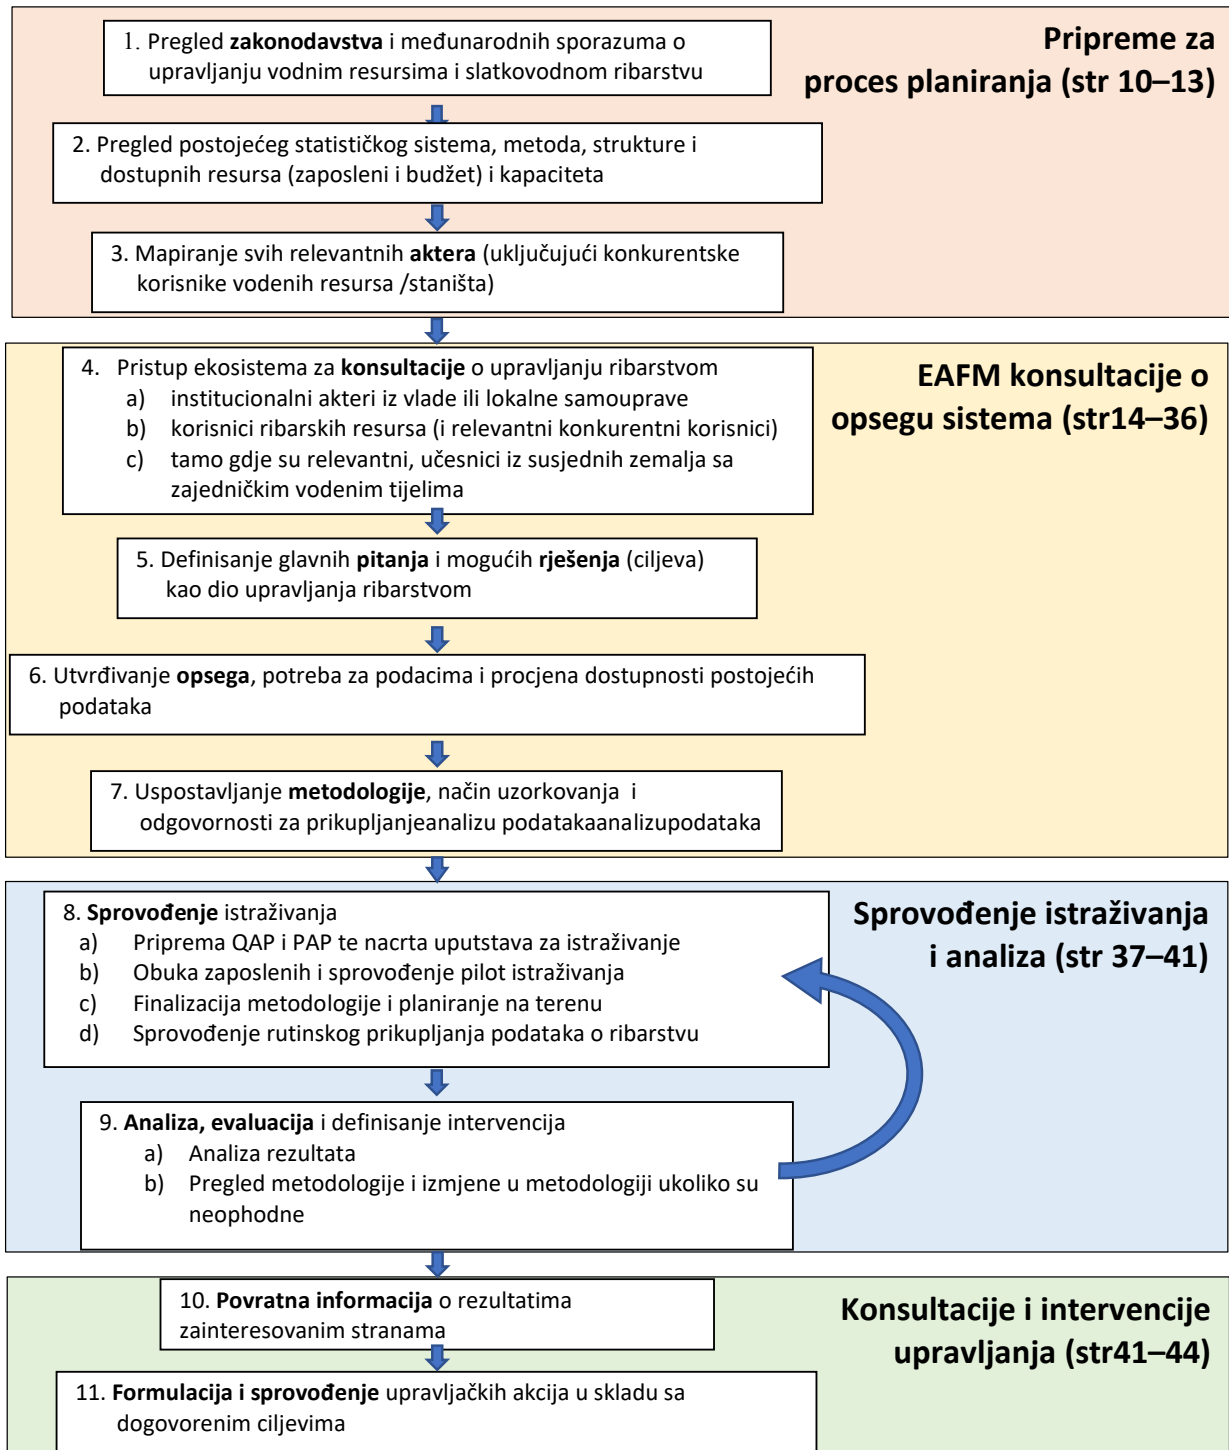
1. Pregled zakonodavstva i međunarodnih sporazuma o upravljanju vodnim resursima i slatkovodnom ribarstvu

Pripreme za proces planiranja (str 10–13)

2. Pregled postojećeg statističkog sistema, metoda, strukture i dostupnih resursa (zaposleni i budžet) i kapaciteta

3. Mapiranje svih relevantnih aktera (uključujući konkurentske korisnike vodenih resursa /staništa)

4. Pristup ekosistema za konsultacije o upravljanju ribarstvom
a) institucionalni akteri iz vlade ili lokalne samouprave
b) korisnici ribarskih resursa (i relevantni konkurentni korisnici)
c) tamo gdje su relevantni, učesnici iz susjednih zemalja sa zajedničkim vodenim tijelima

EAFM konsultacije o opsegu sistema (str14–36)

5. Definisanje glavnih pitanja i mogućih rješenja (ciljeva) kao dio upravljanja ribarstvom

6. Utvrđivanje opsega, potreba za podacima i procjena dostupnosti postojećih podataka

7. Uspostavljanje metodologije, način uzorkovanja i odgovornosti za prikupljanjeanalizu podatakaanalizupodataka

8. Sprovođenje istraživanja
a) Priprema QAP i PAP te nacrta uputstava za istraživanje
b) Obuka zaposlenih i sprovođenje pilot istraživanja
c) Finalizacija metodologije i planiranje na terenu
d) Sprovođenje rutinskog prikupljanja podataka o ribarstvu

Sprovođenje istraživanja i analiza (str 37–41)

9. Analiza, evaluacija i definisanje intervencija
a) Analiza rezultata
b) Pregled metodologije i izmjene u metodologiji ukoliko su neophodne

10. Povratna informacija o rezultatima zainteresovanim stranama

Konsultacije i intervencije upravljanja (str41–44)

11. Formulacija i sprovođenje upravljačkih akcija u skladu sa dogovorenim ciljevima